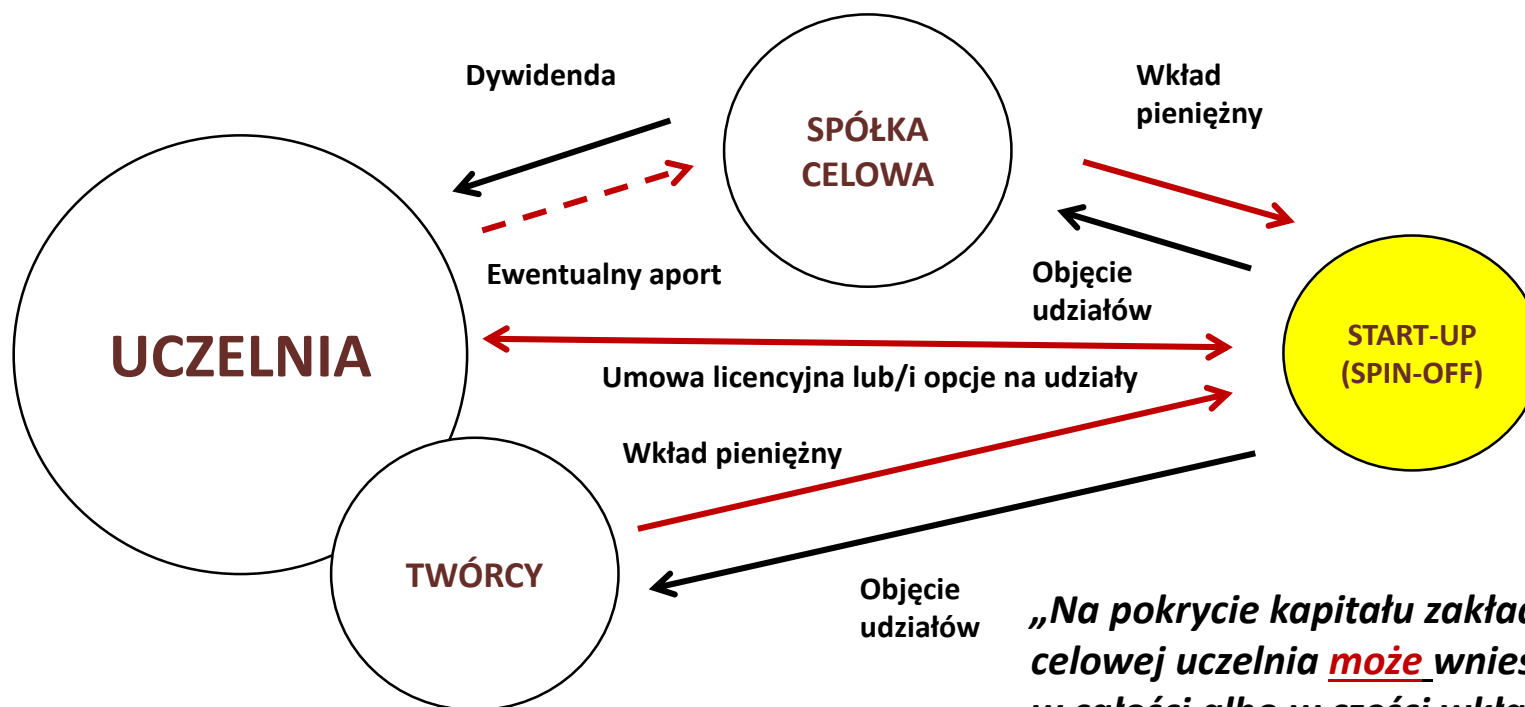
Dywidenda

SPÓŁKA CELOWA

Wkład pieniężny

Ewentualny aport

Objęcie udziałów

UCZELNIA

START-UP (SPIN-OFF)

Umowa licencyjna lub/i opcje na udziały

Wkład pieniężny

TWÓRCY

Objęcie udziałów

„Na pokrycie kapitału zakła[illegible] celowej uczelnia może wnie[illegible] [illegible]